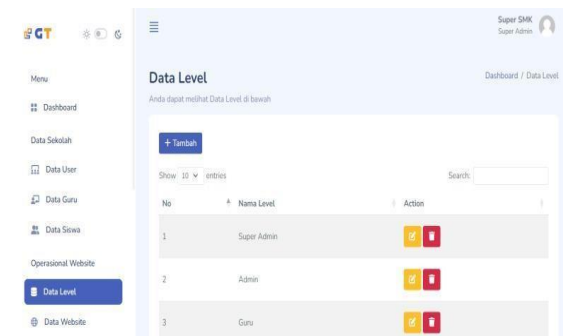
GT

Menu

Dashboard

Data Sekolah

Data User

Data Guru

Data Siswa

Operasional Website

Data Level

Data Website

Super SMK
Super Admin

Data Level

Anda dapat melihat Data Level di bawah

Dashboard / Data Level

+ Tambah

Show 10 entries

Search:

| No | Nama Level | Action |
|---|---|---|
| 1 | Super Admin | |
| 2 | Admin | |
| 3 | Guru | |